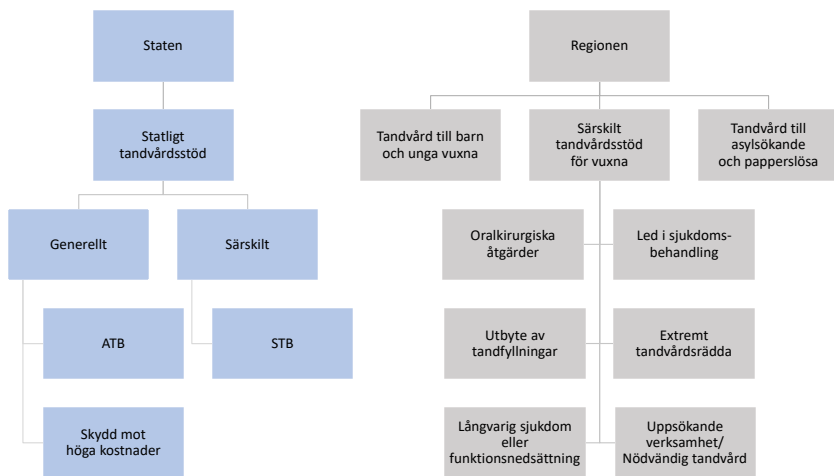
Staten

Statligt tandvårdsstöd

Generellt

Särskilt

ATB

STB

Skydd mot höga kostnader

Regionen

Tandvård till barn och unga vuxna

Särskilt tandvårdsstöd för vuxna

Tandvård till asylsökande och papperslösa

Oralkirurgiska åtgärder

Led i sjukdomsbehandling

Utbyte av tandfyllningar

Extremt tandvårdsrädda

Långvarig sjukdom eller funktionsnedsättning

Uppsökande verksamhet/ Nödvändig tandvård